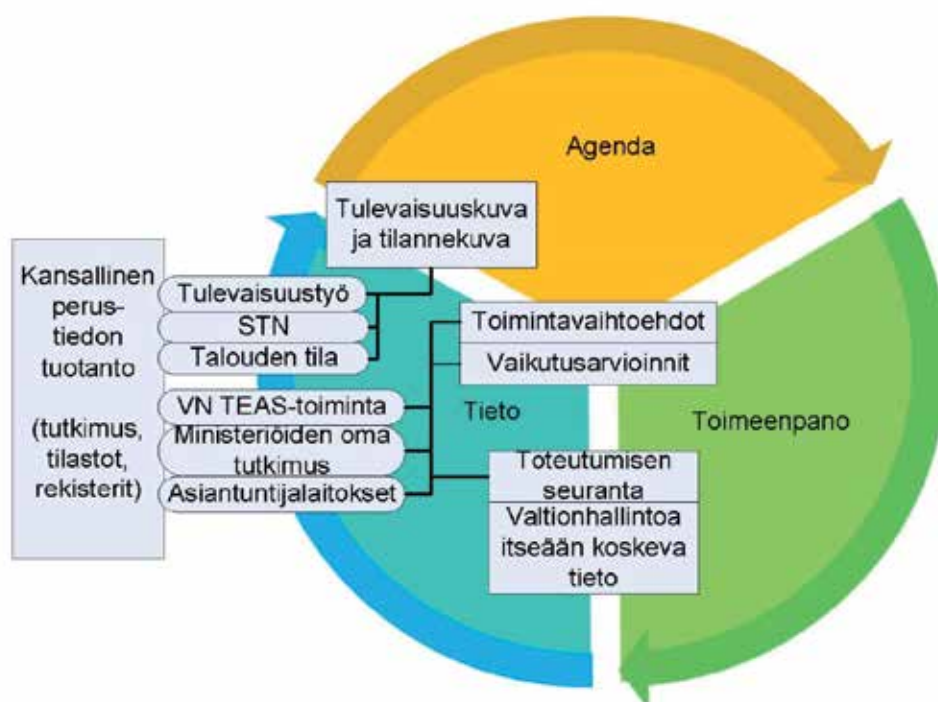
Agenda

Tulevaisuuskuva ja tilannekuva

Kansallinen perustiedon tuotanto

(tutkimus, tilastot, rekisterit)

Tulevaisuustyö

STN

Talouden tila

VN TEAS-toiminta

Ministeriöiden oma tutkimus

Asiantuntijalaitokset

Toimintavaihtoehdot

Vaikutusarvioinnit

Tieto

Toimeenpano

Toteutumisen seuranta

Valtionhallintoa itseään koskeva tieto